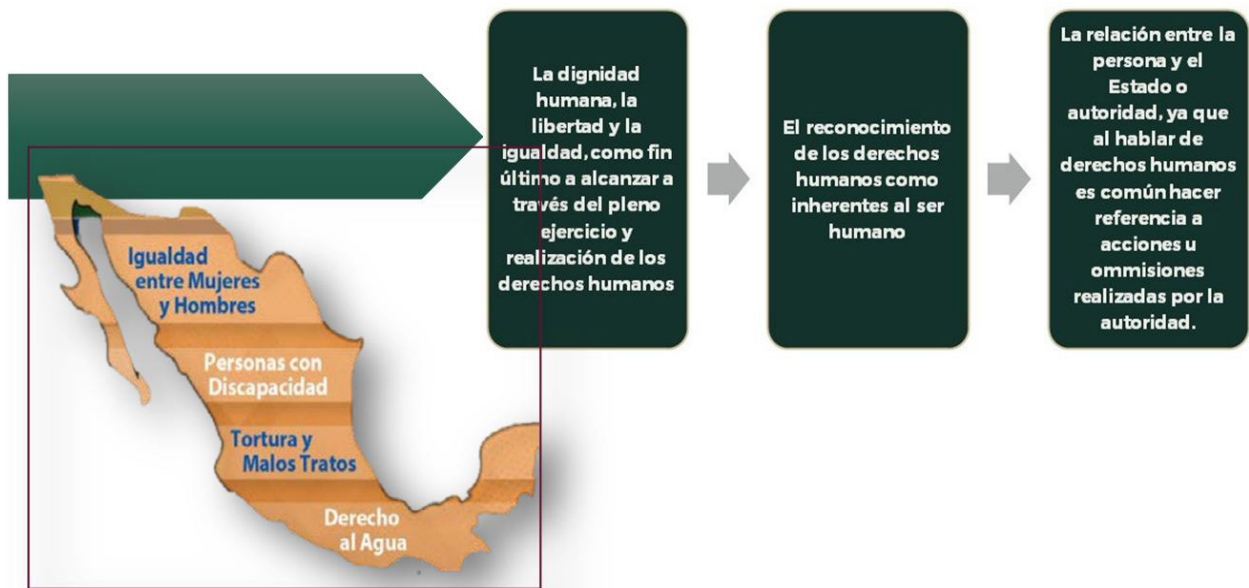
Igualdad entre Mujeres y Hombres

Personas con Discapacidad

Tortura y Malos Tratos

Derecho al Agua

La dignidad humana, la libertad y la igualdad, como fin último a alcanzar a través del pleno ejercicio y realización de los derechos humanos

El reconocimiento de los derechos humanos como inherentes al ser humano

La relación entre la persona y el Estado o autoridad, ya que al hablar de derechos humanos es común hacer referencia a acciones u ommisiones realizadas por la autoridad.